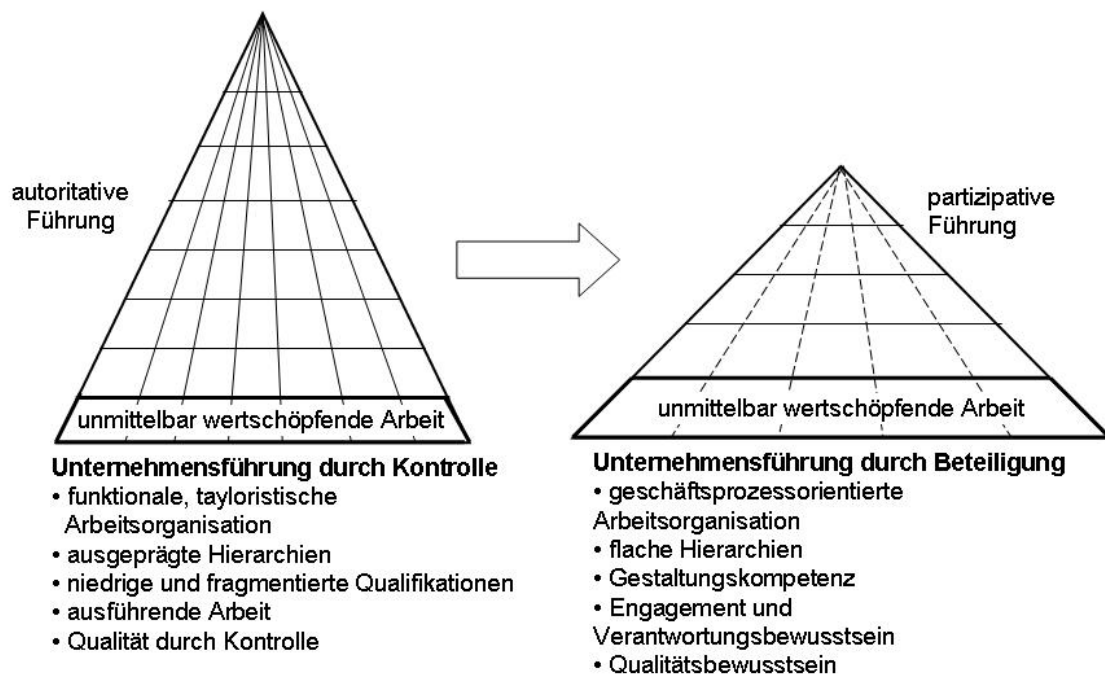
autoritative Führung

unmittelbar wertschöpfende Arbeit

**Unternehmensführung durch Kontrolle**
• funktionale, tayloristische Arbeitsorganisation
• ausgeprägte Hierarchien
• niedrige und fragmentierte Qualifikationen
• ausführende Arbeit
• Qualität durch Kontrolle

partizipative Führung

unmittelbar wertschöpfende Arbeit

**Unternehmensführung durch Beteiligung**
• geschäftsprozessorientierte Arbeitsorganisation
• flache Hierarchien
• Gestaltungskompetenz
• Engagement und Verantwortungsbewusstsein
• Qualitätsbewusstsein